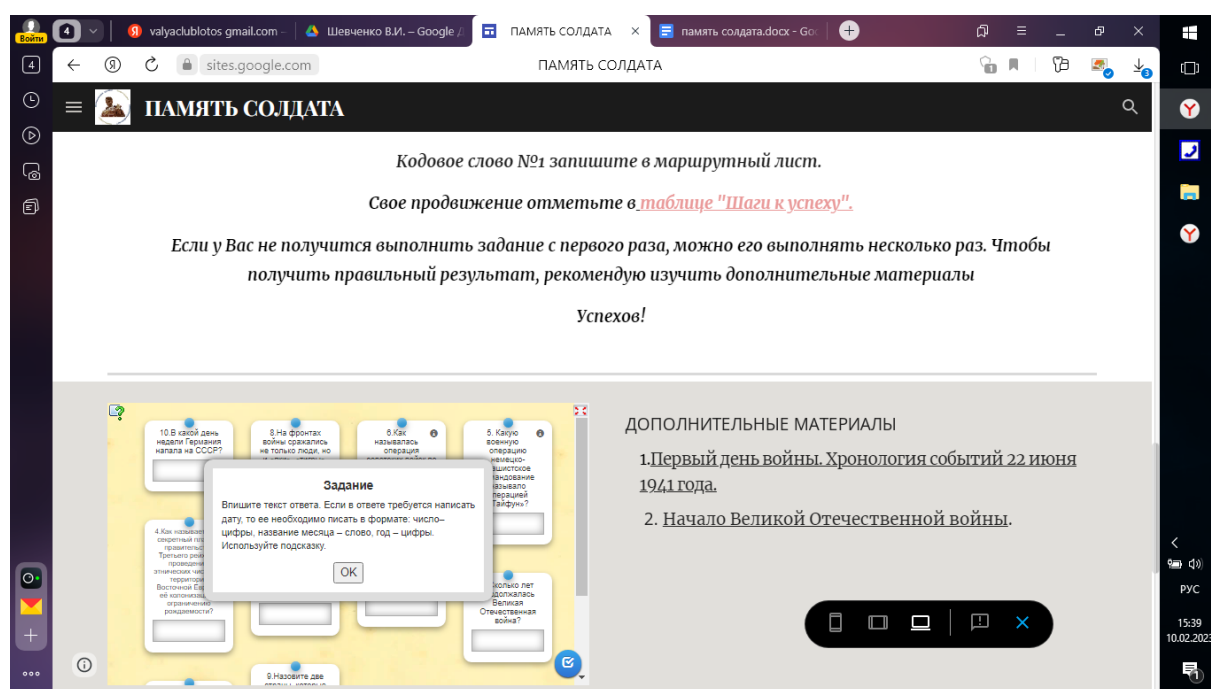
Войти
4
valyaclublotos gmail.com
Шевченко В.И. – Google
ПАМЯТЬ СОЛДАТА
память солдата.docx - Goo
4
sites.google.com
ПАМЯТЬ СОЛДАТА

ПАМЯТЬ СОЛДАТА

Кодовое слово №1 запишите в маршрутный лист.

Свое продвижение отметьте в таблице "Шаги к успеху".

Если у Вас не получится выполнить задание с первого раза, можно его выполнять несколько раз. Чтобы получить правильный результат, рекомендую изучить дополнительные материалы

Успехов!

10.В какой день недели Германия напала на СССР?

8.На фронтах войны сражались не только люди, но

6.Как называлась операция

5. Какую военную операцию немецко-фашистское командование называло операцией "Тайфун"?

4.Как называе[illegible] секретный пл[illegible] правительс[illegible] Третьего рей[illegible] проведени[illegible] этнических чи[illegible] территори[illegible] Восточной Ев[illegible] её колонизац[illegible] ограничени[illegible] рождаемости?

Задание
Впишите текст ответа. Если в ответе требуется написать дату, то ее необходимо писать в формате: число– цифры, название месяца – слово, год – цифры. Используйте подсказку.
OK

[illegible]колько лет продолжалась Великая Отечественная война?

9.Назовите две

ДОПОЛНИТЕЛЬНЫЕ МАТЕРИАЛЫ

1.Первый день войны. Хронология событий 22 июня 1941 года.

2. Начало Великой Отечественной войны.

РУС
15:39
10.02.2023